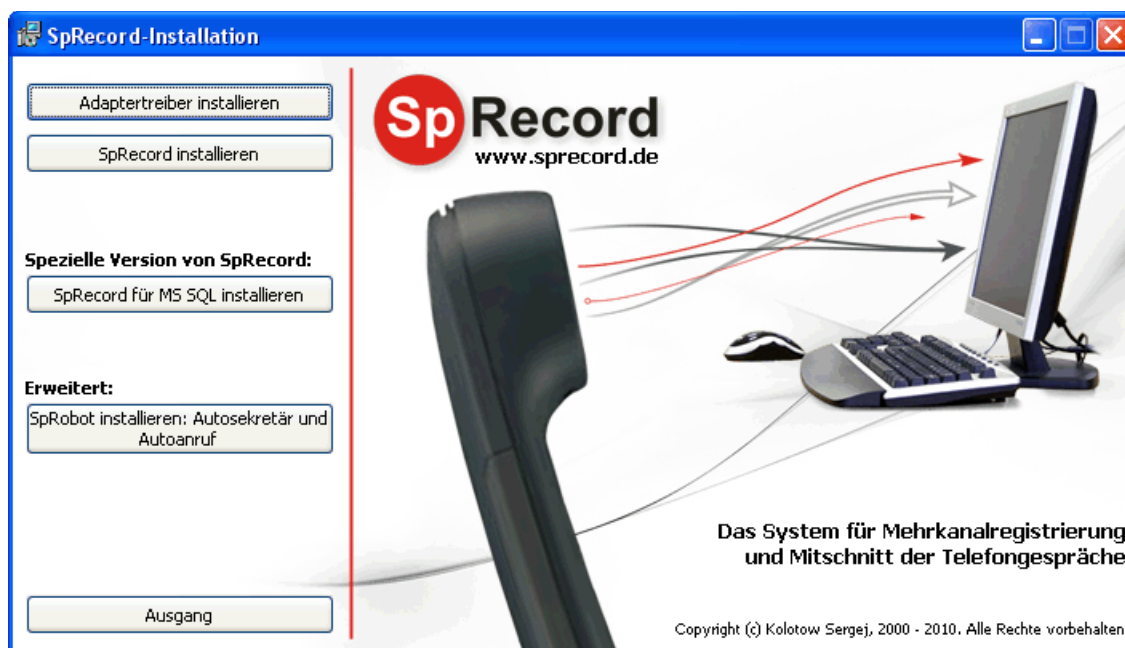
SpRecord-Installation

Adaptertreiber installieren

SpRecord installieren

Spezielle Version von SpRecord:

SpRecord für MS SQL installieren

Erweitert:

SpRobot installieren: Autosekretär und Autoanruf

Ausgang

SpRecord
www.sprecord.de

Das System für Mehrkanalregistrierung und Mitschnitt der Telefongespräche

Copyright (c) Kolotow Sergej, 2000 - 2010. Alle Rechte vorbehalten